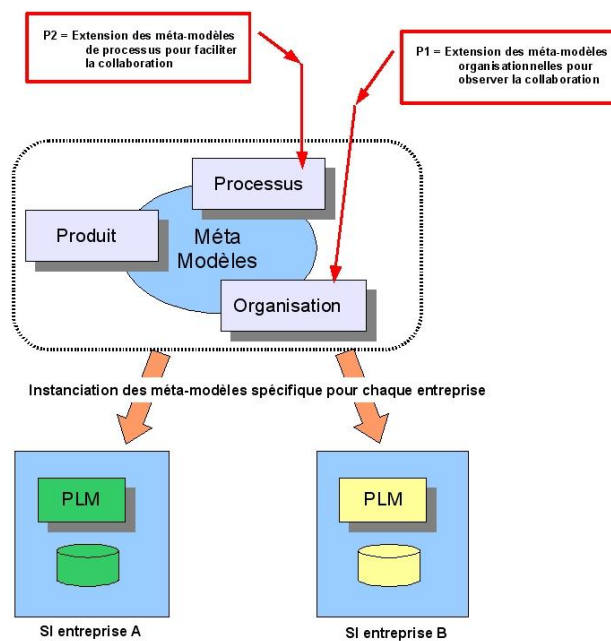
P2 = Extension des méta-modèles de processus pour faciliter la collaboration

P1 = Extension des méta-modèles organisationnelles pour observer la collaboration

Processus

Produit

Méta Modèles

Organisation

Instanciation des méta-modèles spécifique pour chaque entreprise

PLM

PLM

SI entreprise A

SI entreprise B